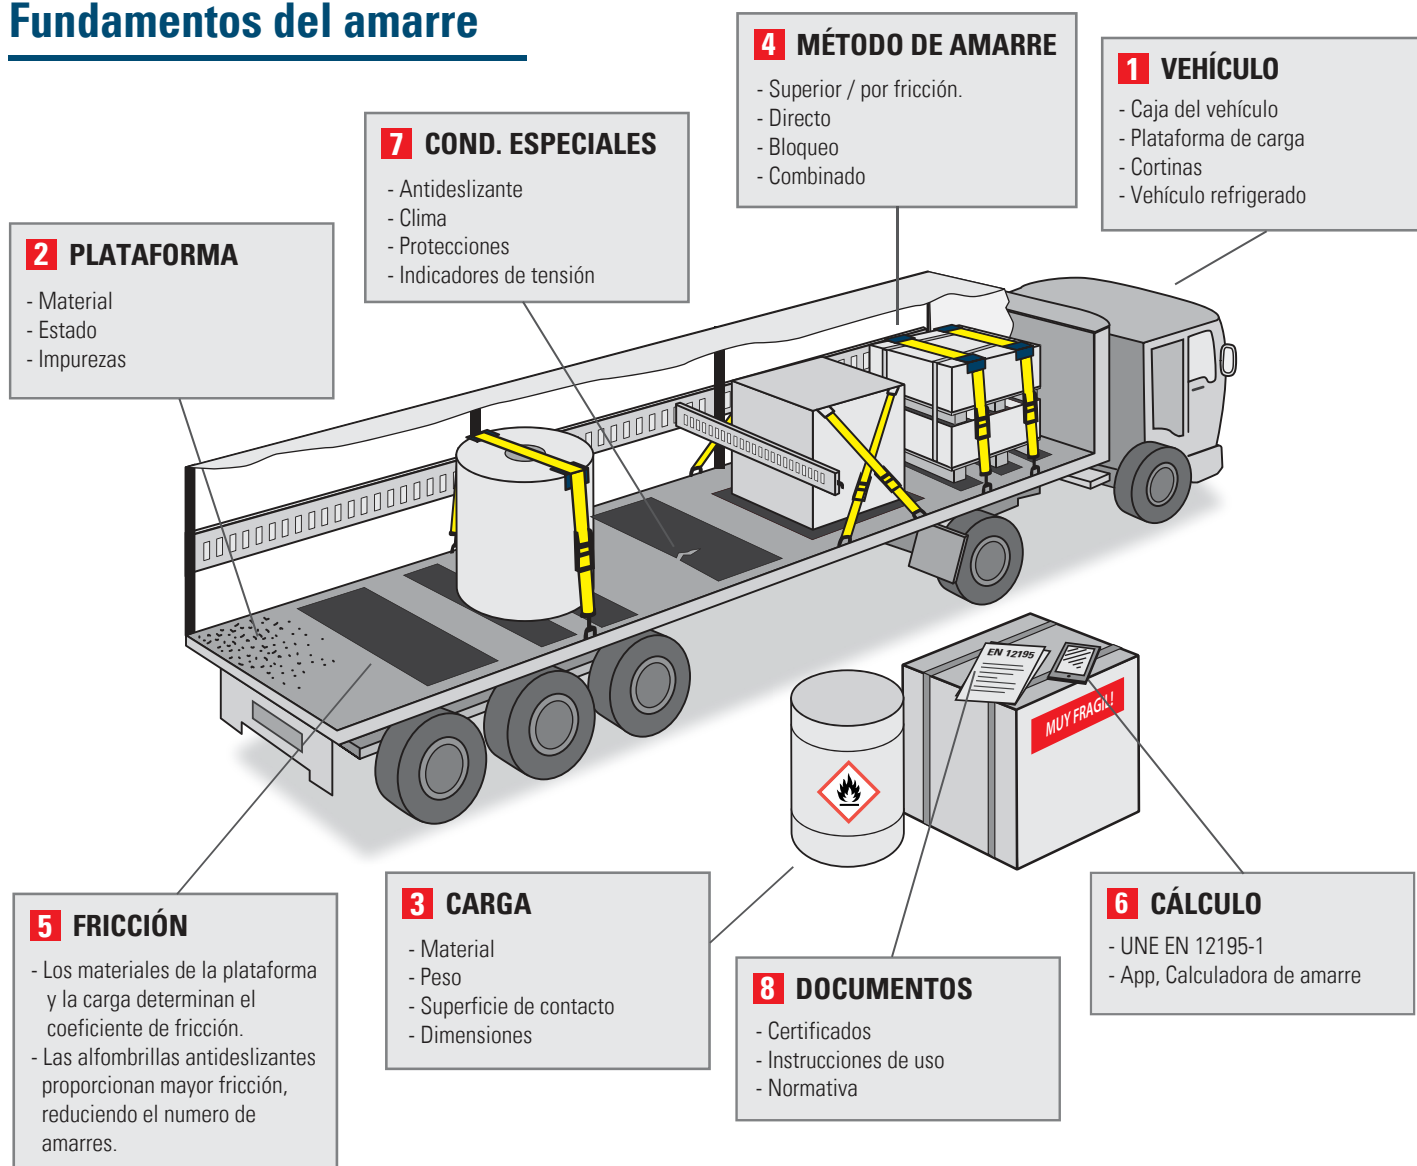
Fundamentos del amarre

4 MÉTODO DE AMARRE
- Superior / por fricción.
- Directo
- Bloqueo
- Combinado

1 VEHÍCULO
- Caja del vehículo
- Plataforma de carga
- Cortinas
- Vehículo refrigerado

7 COND. ESPECIALES
- Antideslizante
- Clima
- Protecciones
- Indicadores de tensión

2 PLATAFORMA
- Material
- Estado
- Impurezas

EN 12195

MUY FRAGIL!

5 FRICCIÓN
- Los materiales de la plataforma y la carga determinan el coeficiente de fricción.
- Las alfombrillas antideslizantes proporcionan mayor fricción, reduciendo el numero de amarres.

3 CARGA
- Material
- Peso
- Superficie de contacto
- Dimensiones

8 DOCUMENTOS
- Certificados
- Instrucciones de uso
- Normativa

6 CÁLCULO
- UNE EN 12195-1
- App, Calculadora de amarre